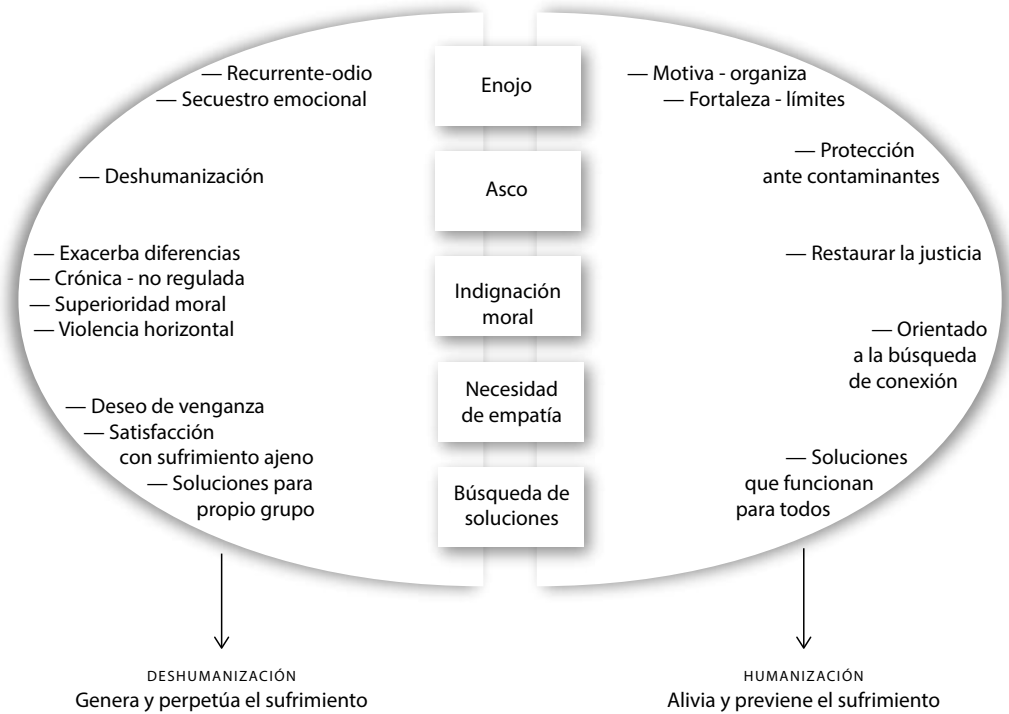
— Recurrente-odio
— Secuestro emocional

— Deshumanización

— Exacerba diferencias
— Crónica - no regulada
— Superioridad moral
— Violencia horizontal

— Deseo de venganza
— Satisfacción con sufrimiento ajeno
— Soluciones para propio grupo

Enojo

Asco

Indignación moral

Necesidad de empatía

Búsqueda de soluciones

— Motiva - organiza
— Fortaleza - límites

— Protección ante contaminantes

— Restaurar la justicia

— Orientado a la búsqueda de conexión

— Soluciones que funcionan para todos

DESHUMANIZACIÓN
Genera y perpetúa el sufrimiento

HUMANIZACIÓN
Alivia y previene el sufrimiento